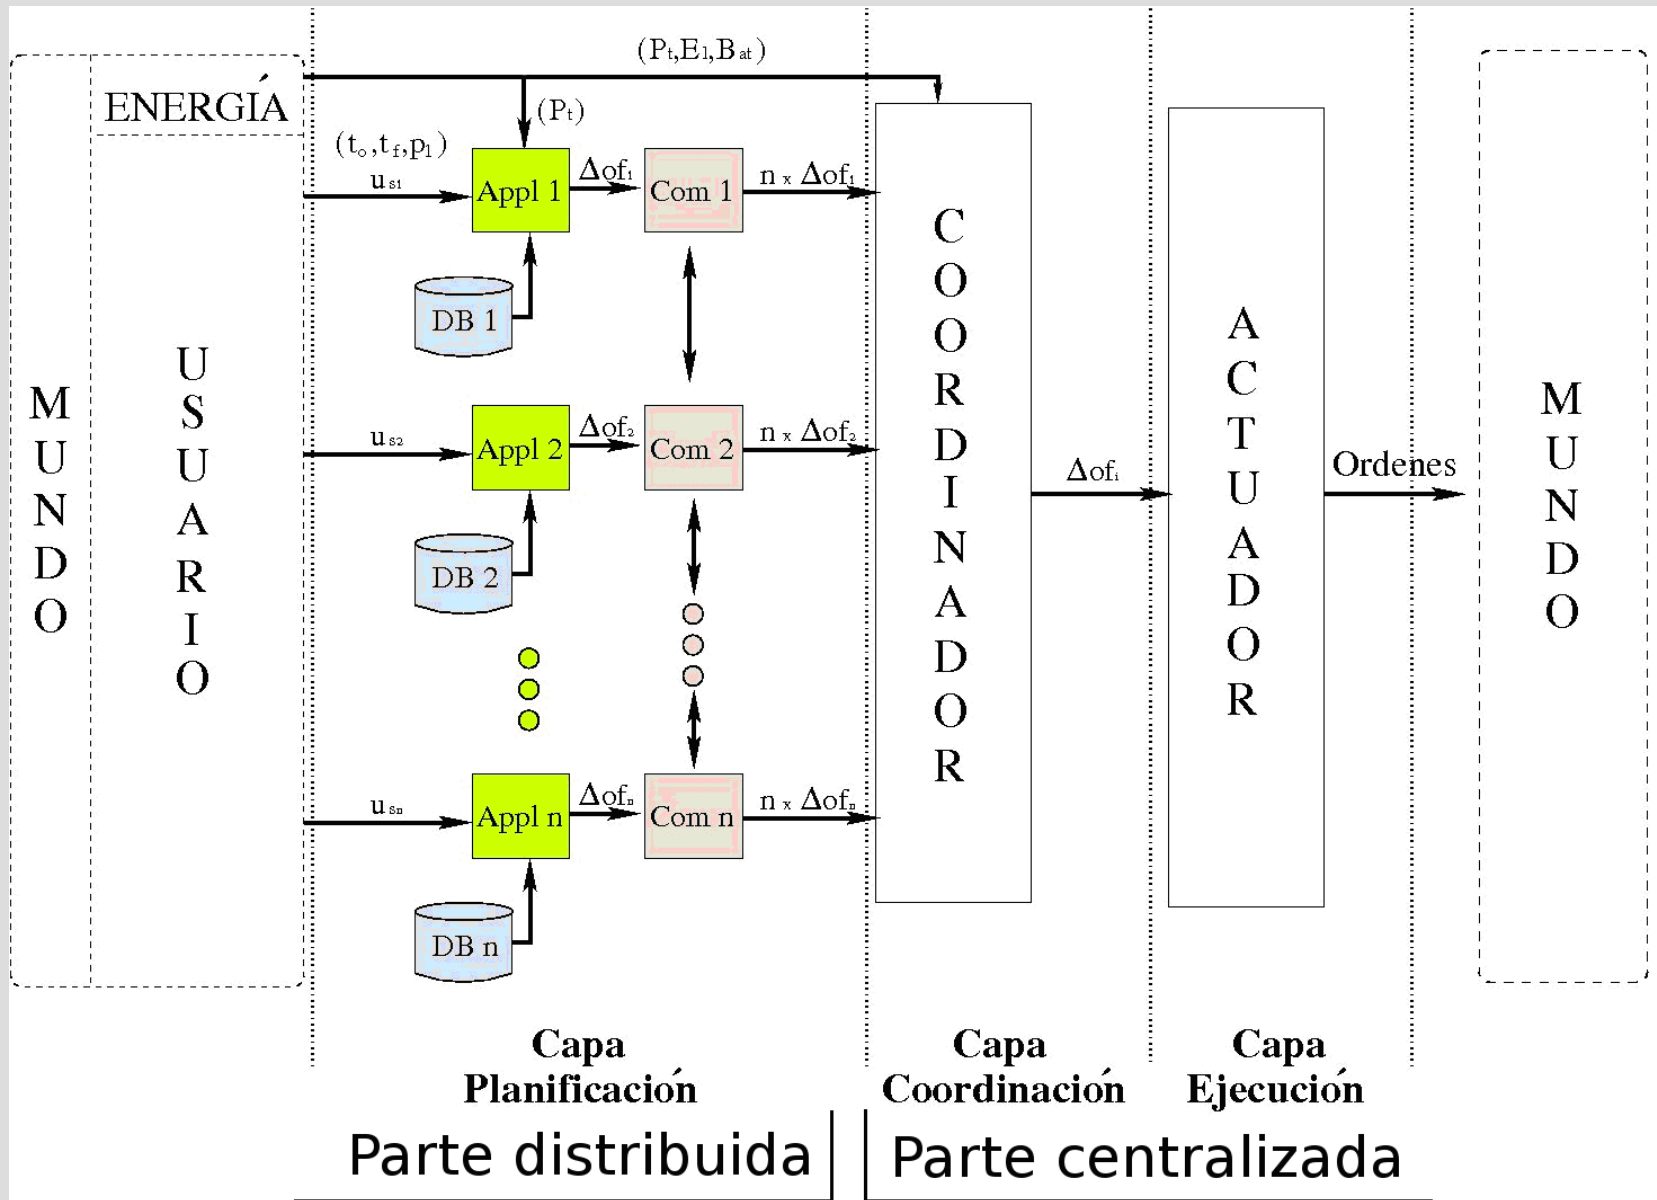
MUNDO

ENERGÍA

USUARIO

$(P_t, E_1, B_{at})$

$(P_t)$

$(t_o, t_f, p_1)$

$u_{s1}$

Appl 1

$\Delta of_1$

Com 1

$n \times \Delta of_1$

DB 1

$u_{s2}$

Appl 2

$\Delta of_2$

Com 2

$n \times \Delta of_2$

DB 2

$u_{sn}$

Appl n

$\Delta of_n$

Com n

$n \times \Delta of_n$

DB n

COORDINADOR

$\Delta of_i$

ACTUADOR

Ordenes

MUNDO

Capa Planificación

Capa Coordinación

Capa Ejecución

Parte distribuida

Parte centralizada